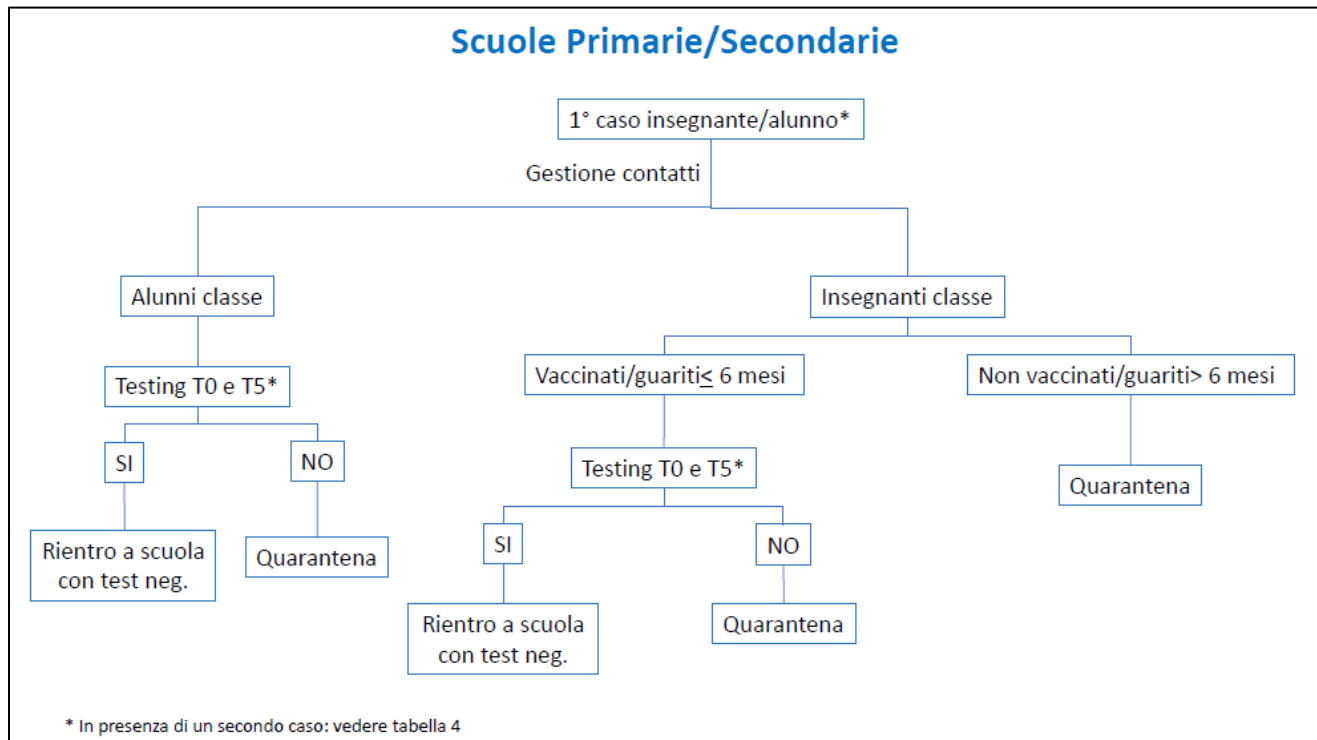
Scuole Primarie/Secondarie

1° caso insegnante/alunno*

Gestione contatti

Alunni classe

Insegnanti classe

Testing T0 e T5*

SI

NO

Rientro a scuola con test neg.

Quarantena

Vaccinati/guariti$\leq$ 6 mesi

Non vaccinati/guariti> 6 mesi

Testing T0 e T5*

Quarantena

SI

NO

Rientro a scuola con test neg.

Quarantena

* In presenza di un secondo caso: vedere tabella 4